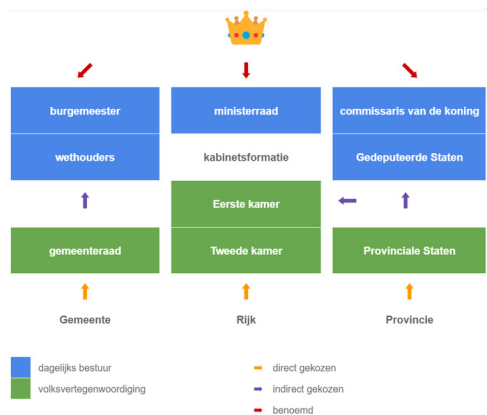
burgemeester

wethouders

gemeenteraad

Gemeente

ministerraad

kabinetsformatie

Eerste kamer

Tweede kamer

Rijk

commissaris van de koning

Gedeputeerde Staten

Provinciale Staten

Provincie

dagelijks bestuur

volksvertegenwoordiging

direct gekozen

indirect gekozen

benoemd